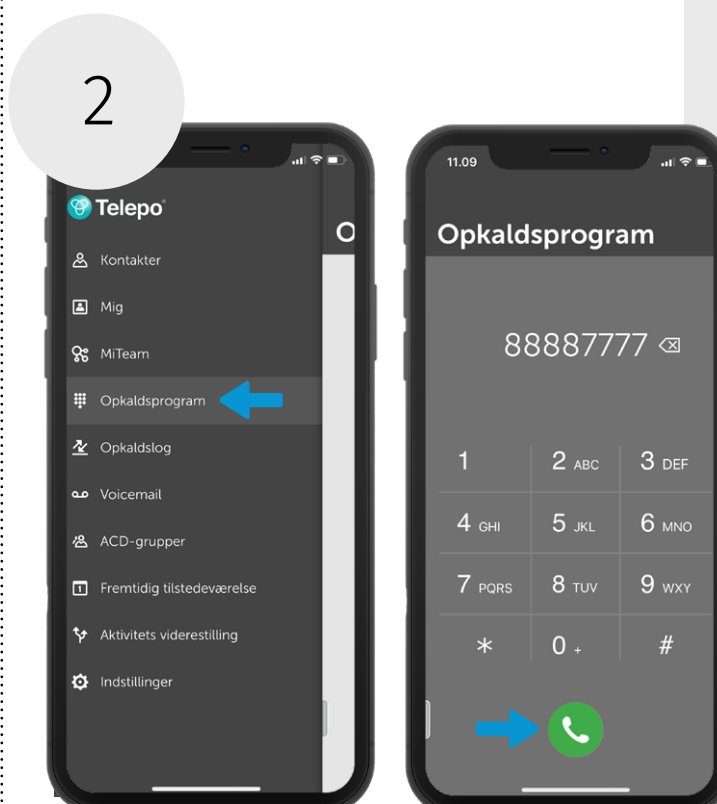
2

Telepo

Kontakter

Mig

MiTeam

Opkaldsprogram

Opkaldslog

Voicemail

ACD-grupper

Fremtidig tilstedeværelse

Aktivitets viderestilling

Indstillinger

O

11.09

Opkaldsprogram

88887777

| 1 | 2 ABC | 3 DEF |
|---|---|---|
| 4 GHI | 5 JKL | 6 MNO |
| 7 PQRS | 8 TUV | 9 WXY |
| * | 0 + | # |